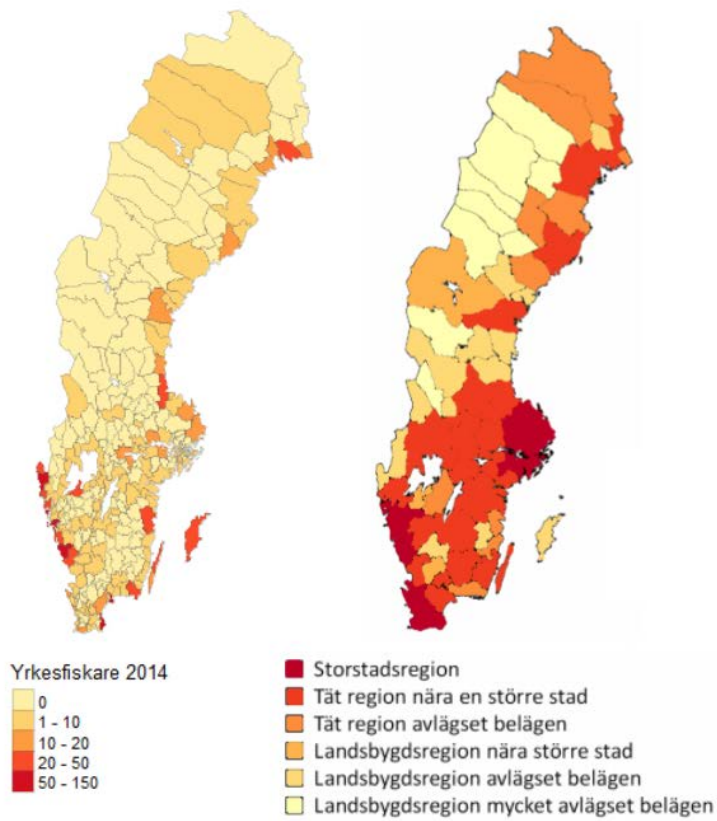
Yrkesfiskare 2014
0
1 - 10
10 - 20
20 - 50
50 - 150

Storstadsregion
Tät region nära en större stad
Tät region avlägset belägen
Landsbygdsregion nära större stad
Landsbygdsregion avlägset belägen
Landsbygdsregion mycket avlägset belägen